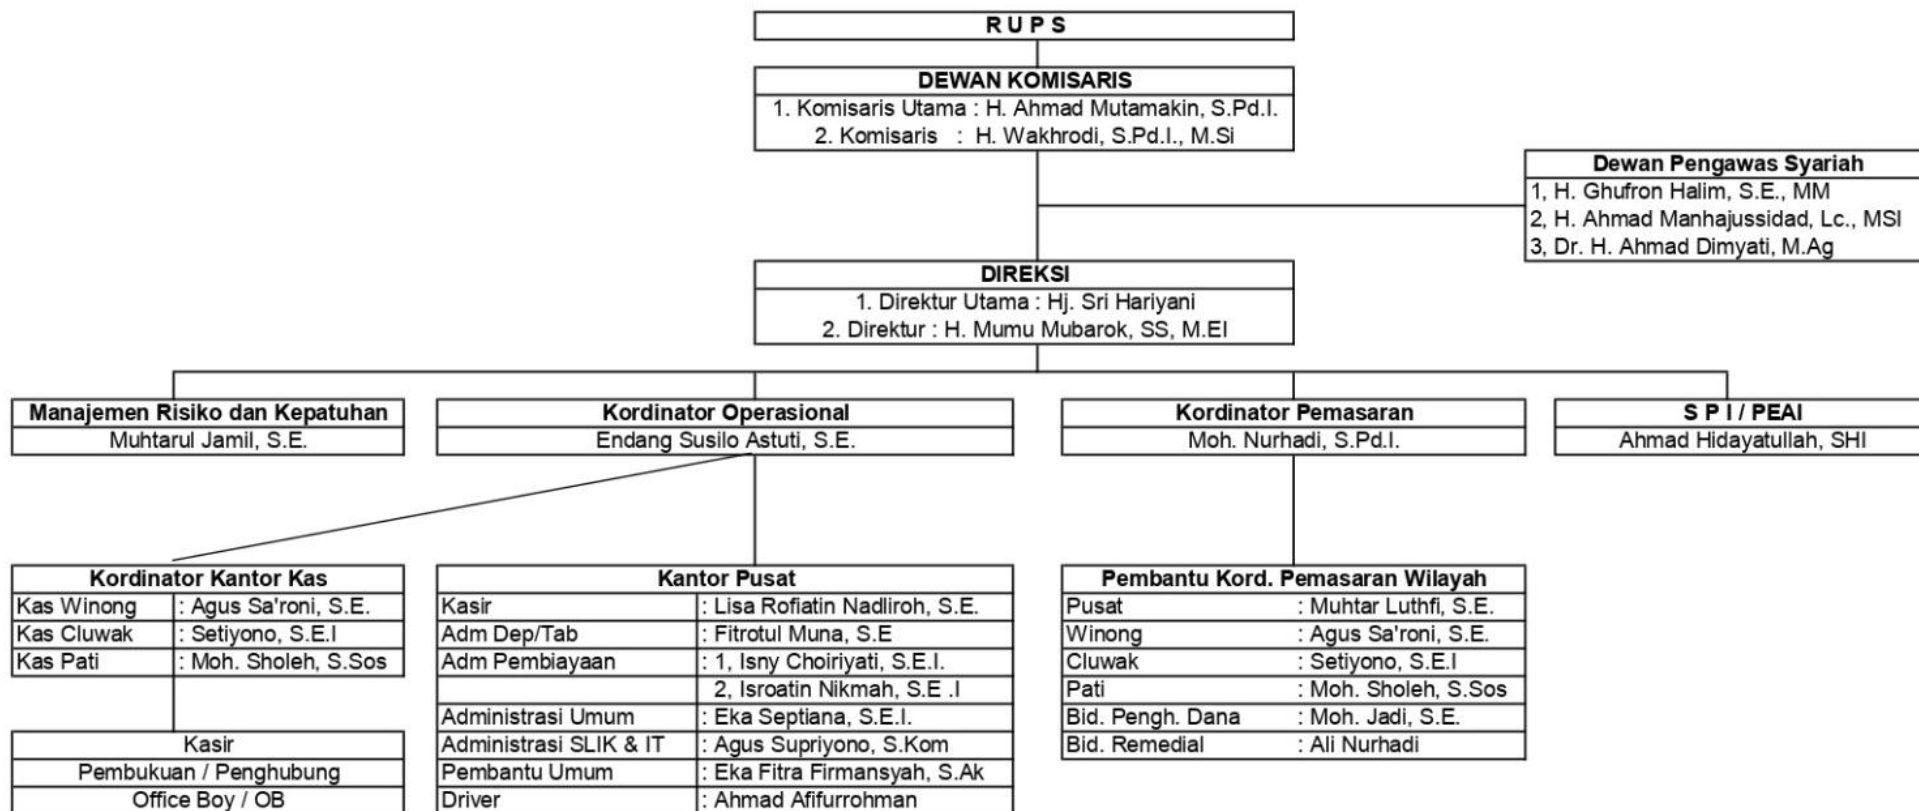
R U P S

DEWAN KOMISARIS
1. Komisaris Utama : H. Ahmad Mutamakin, S.Pd.I.
2. Komisaris : H. Wakhrodi, S.Pd.I., M.Si

Dewan Pengawas Syariah
1, H. Ghufron Halim, S.E., MM
2, H. Ahmad Manhajussidad, Lc., MSI
3, Dr. H. Ahmad Dimyati, M.Ag

DIREKSI
1. Direktur Utama : Hj. Sri Hariyani
2. Direktur : H. Mumu Mubarok, SS, M.EI

Manajemen Risiko dan Kepatuhan
Muhtarul Jamil, S.E.

Kordinator Operasional
Endang Susilo Astuti, S.E.

Kordinator Pemasaran
Moh. Nurhadi, S.Pd.I.

S P I / PEAI
Ahmad Hidayatullah, SHI

| Kordinator Kantor Kas | |
|---|---|
| Kas Winong | : Agus Sa'roni, S.E. |
| Kas Cluwak | : Setiyono, S.E.I |
| Kas Pati | : Moh. Sholeh, S.Sos |

Kasir
Pembukuan / Penghubung
Office Boy / OB

| Kantor Pusat | |
|---|---|
| Kasir | : Lisa Rofiatin Nadliroh, S.E. |
| Adm Dep/Tab | : Fitrotul Muna, S.E |
| Adm Pembiayaan | : 1, Isny Choiriyati, S.E.I. |
| | 2, Isroatin Nikmah, S.E .I |
| Administrasi Umum | : Eka Septiana, S.E.I. |
| Administrasi SLIK & IT | : Agus Supriyono, S.Kom |
| Pembantu Umum | : Eka Fitra Firmansyah, S.Ak |
| Driver | : Ahmad Afifurrohman |

| Pembantu Kord. Pemasaran Wilayah | |
|---|---|
| Pusat | : Muhtar Luthfi, S.E. |
| Winong | : Agus Sa'roni, S.E. |
| Cluwak | : Setiyono, S.E.I |
| Pati | : Moh. Sholeh, S.Sos |
| Bid. Pengh. Dana | : Moh. Jadi, S.E. |
| Bid. Remedial | : Ali Nurhadi |